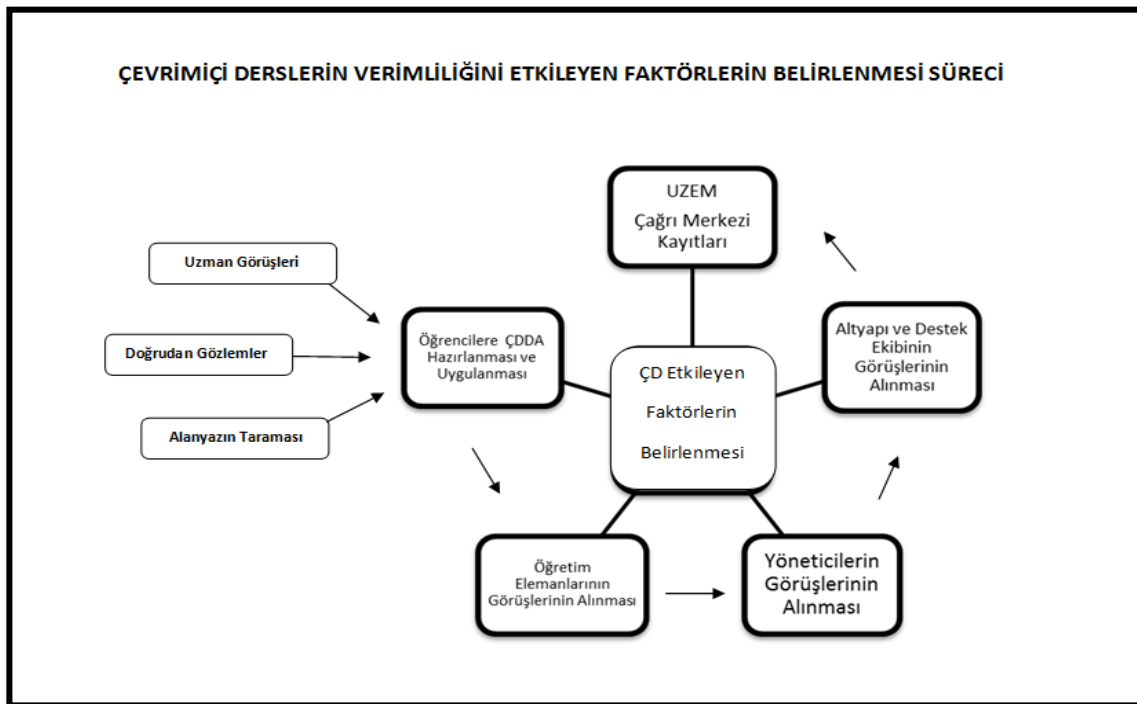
ÇEVRİMİÇİ DERSLERİN VERİMLİLİĞİNİ ETKİLEYEN FAKTÖRLERİN BELİRLENMESİ SÜRECİ

Uzman Görüşleri

Doğrudan Gözlemler

Alanyazın Taraması

Öğrencilere ÇDDA Hazırlanması ve Uygulanması

UZEM Çağrı Merkezi Kayıtları

ÇD Etkileyen Faktörlerin Belirlenmesi

Altyapı ve Destek Ekibinin Görüşlerinin Alınması

Yöneticilerin Görüşlerinin Alınması

Öğretim Elemanlarının Görüşlerinin Alınması